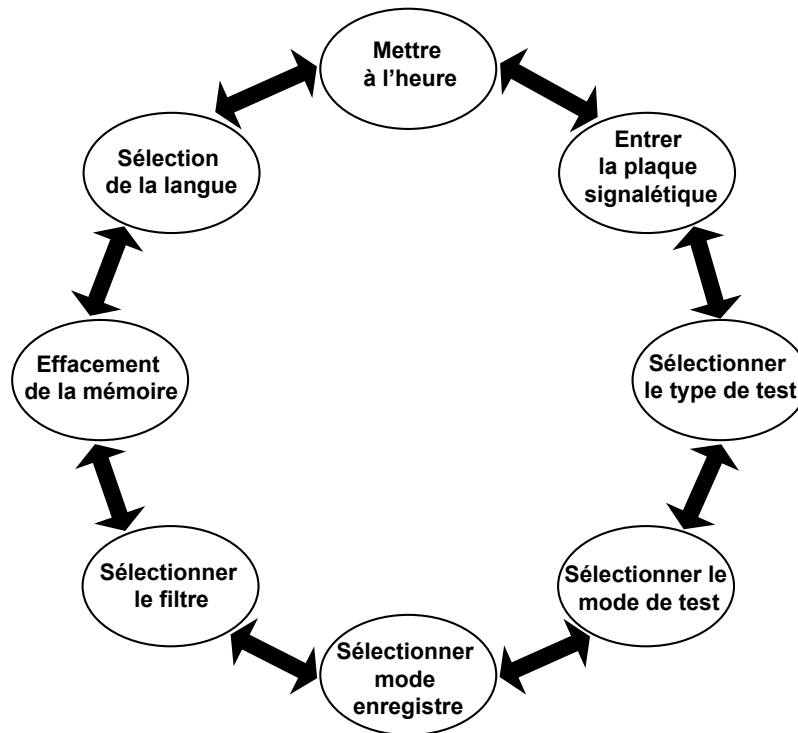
Mettre à l'heure

Entrer la plaque signalétique

Sélectionner le type de test

Sélectionner le mode de test

Sélectionner mode enregistre

Sélectionner le filtre

Effacement de la mémoire

Sélection de la langue